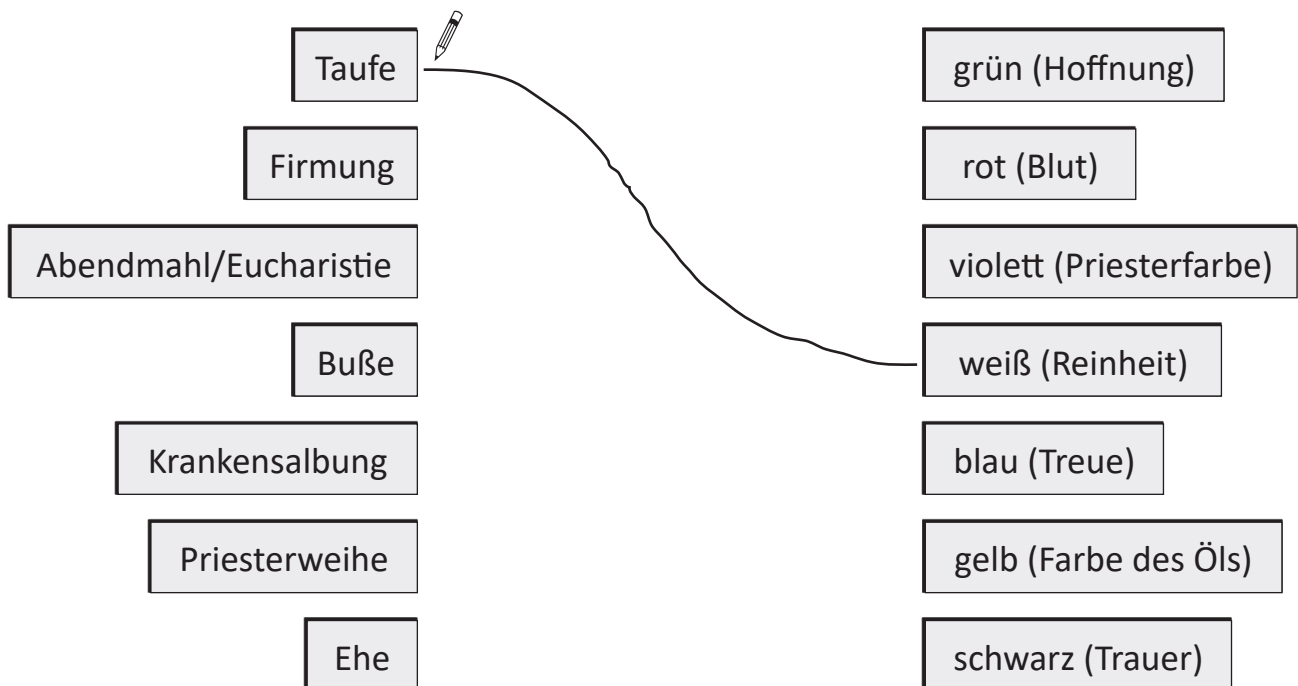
Taufe

Firmung

Abendmahl/Eucharistie

Buße

Krankensalbung

Priesterweihe

Ehe

grün (Hoffnung)

rot (Blut)

violett (Priesterfarbe)

weiß (Reinheit)

blau (Treue)

gelb (Farbe des Öls)

schwarz (Trauer)